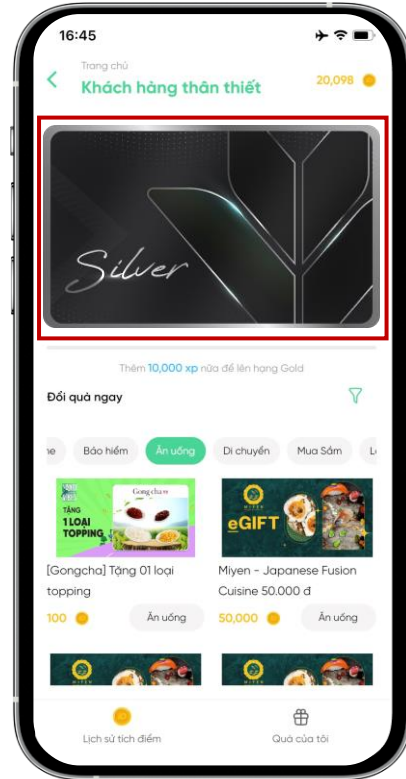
16:45

Trang chủ
Khách hàng thân thiết
20,098

Silver

Thêm 10,000 xp nữa để lên hạng Gold

Đổi quà ngay

ne
Bảo hiểm
Ăn uống
Di chuyển
Mua Sắm
Lo

TẶNG 1 LOẠI TOPPING
Gong cha
[Gongcha] Tặng 01 loại topping
100
Ăn uống

eGIFT
Miyen - Japanese Fusion Cuisine 50.000 đ
50,000
Ăn uống

Lịch sử tích điểm
Quà của tôi